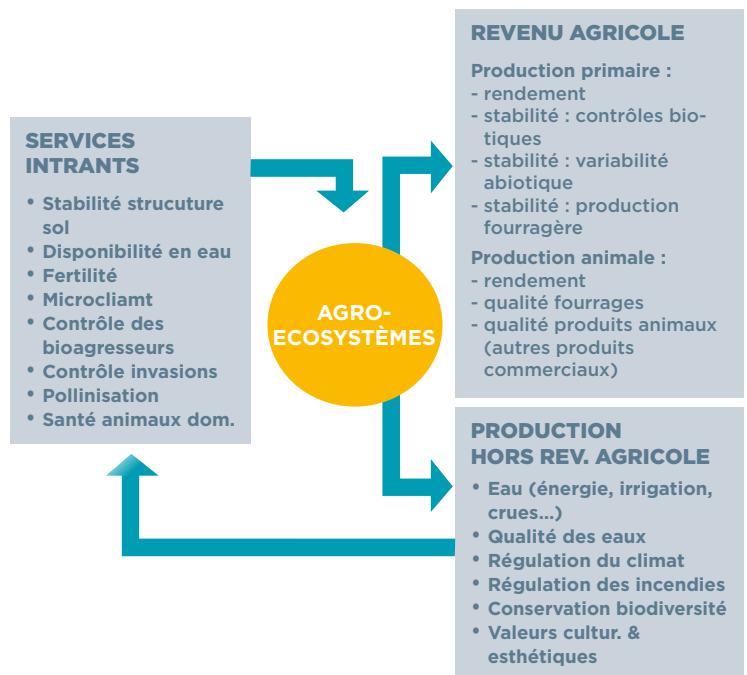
SERVICES INTRANTS

• Stabilité structure sol
• Disponibilité en eau
• Fertilité
• Microcliamt
• Contrôle des bioagresseurs
• Contrôle invasions
• Pollinisation
• Santé animaux dom.

AGRO-ECOSYSTÈMES

REVENU AGRICOLE

Production primaire :
- rendement
- stabilité : contrôles biotiques
- stabilité : variabilité abiotique
- stabilité : production fourragère

Production animale :
- rendement
- qualité fourrages
- qualité produits animaux (autres produits commerciaux)

PRODUCTION HORS REV. AGRICOLE

• Eau (énergie, irrigation, crues...)
• Qualité des eaux
• Régulation du climat
• Régulation des incendies
• Conservation biodiversité
• Valeurs cultur. & esthétiques